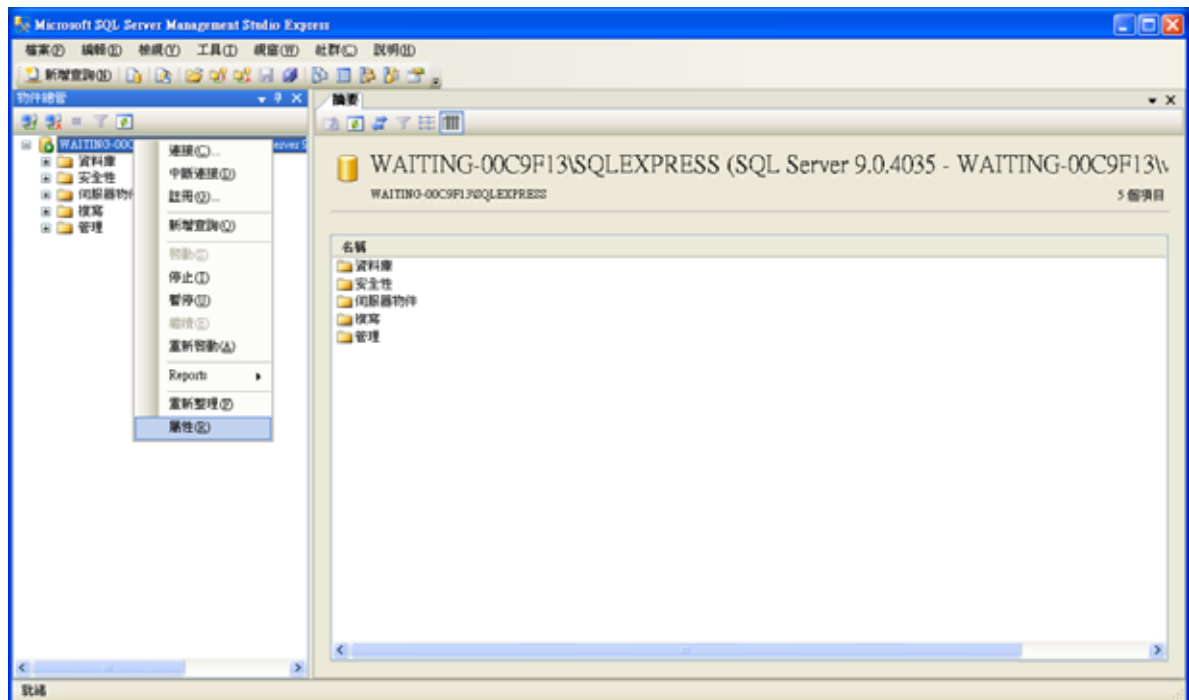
Microsoft SQL Server Management Studio Express

檔案(F) 編輯(E) 檢視(V) 工具(T) 視窗(W) 社群(C) 說明(H)

新增查詢(N)

物件總管

WAITING-00C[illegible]express\S

資料庫
安全性
伺服器物件
複寫
管理

連接(C)...
中斷連接(D)
註冊(G)...
新增查詢(Q)
啟動(S)
停止(T)
暫停(U)
繼續(E)
重新啟動(A)
Reports
重新整理(F)
屬性(R)

摘要

WAITING-00C9F13\SQLEXPRESS (SQL Server 9.0.4035 - WAITING-00C9F13\

WAITING-00C9F13\SQLEXPRESS

5 個項目

名稱
資料庫
安全性
伺服器物件
複寫
管理

就緒